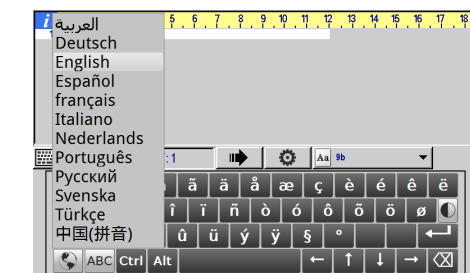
i
العربية
Deutsch
English
Español
français
Italiano
Nederlands
Português
Русский
Svenska
Türkçe
中国(拼音)
5 6 7 8 9 10 11 12 13 14 15 16 17 18
:1
Aa 9b
ã ä å æ ç è é ê ë
î ï ñ ò ó ô õ ö ø
û ü ý ÿ § °
ABC Ctrl Alt